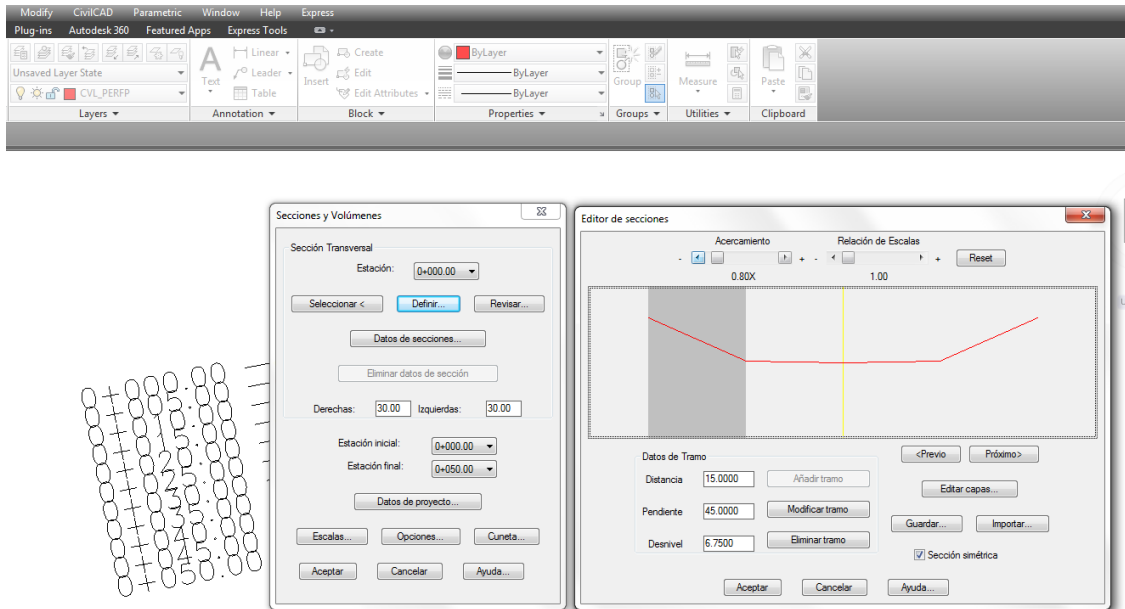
Modify CivilCAD Parametric Window Help Express
Plug-ins Autodesk 360 Featured Apps Express Tools

Unsaved Layer State
CVL_PERFP
Layers ▾

Text
Linear ▾
Leader ▾
Table
Annotation ▾

Insert
Create
Edit
Edit Attributes ▾
Block ▾

ByLayer
ByLayer
ByLayer
Properties ▾

Group
Groups ▾

Measure
Utilities ▾

Paste
Clipboard

0+000.00
0+005.00
0+010.00
0+015.00
0+020.00
0+025.00
0+030.00
0+035.00
0+040.00
0+045.00
0+050.00

Secciones y Volúmenes

Sección Transversal
Estación: 0+000.00
Seleccionar <
Definir...
Revisar...
Datos de secciones...
Eliminar datos de sección
Derechas: 30.00 Izquierdas: 30.00
Estación inicial: 0+000.00
Estación final: 0+050.00
Datos de proyecto...
Escalas...
Opciones...
Cuneta...
Aceptar
Cancelar
Ayuda...

Editor de secciones

Acercamiento
Relación de Escalas
- + - +
Reset
0.80X
1.00

Datos de Tramo
Distancia 15.0000
Añadir tramo
Pendiente 45.0000
Modificar tramo
Desnivel 6.7500
Eliminar tramo

<Previo
Próximo>
Editar capas...
Guardar...
Importar...
Sección simétrica

Aceptar
Cancelar
Ayuda...